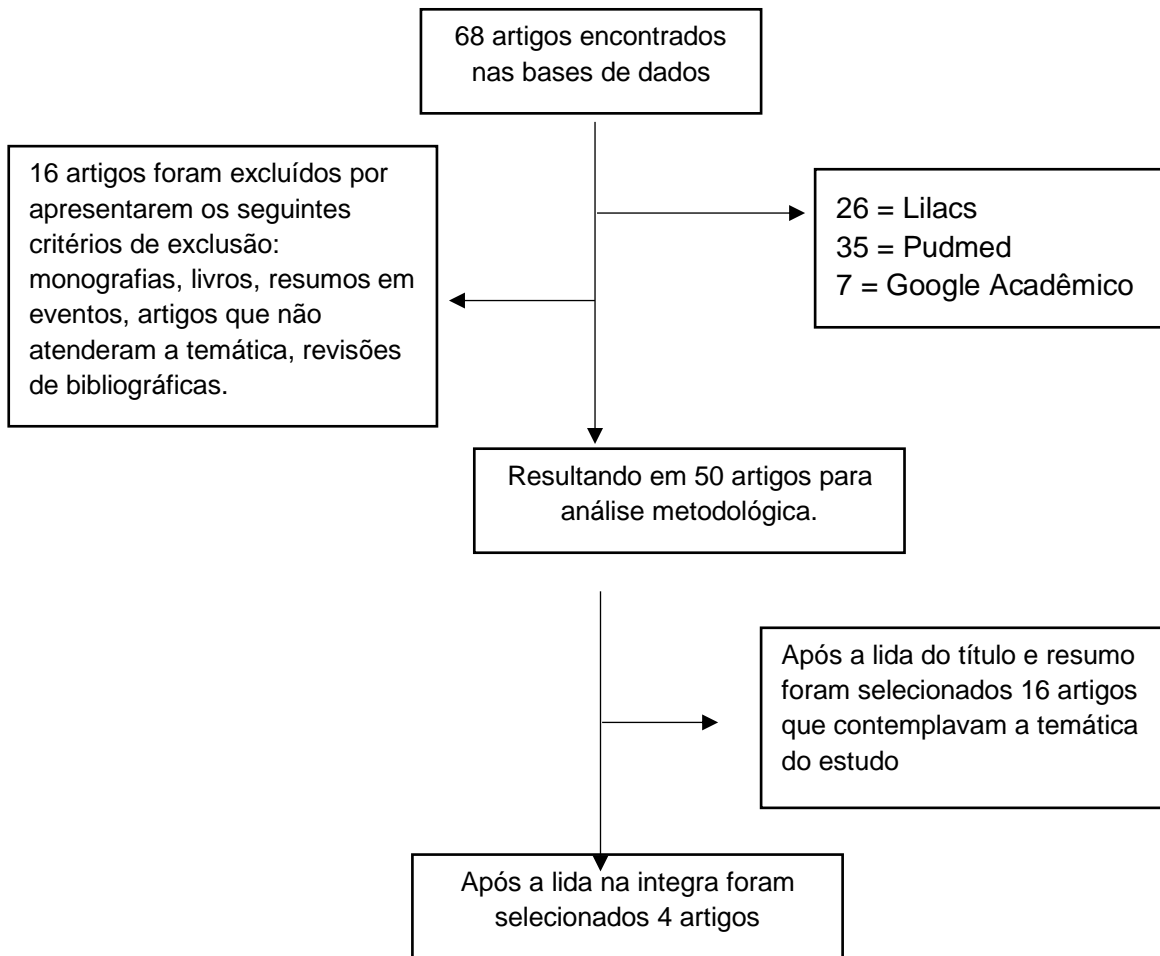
68 artigos encontrados nas bases de dados

16 artigos foram excluídos por apresentarem os seguintes critérios de exclusão: monografias, livros, resumos em eventos, artigos que não atenderam a temática, revisões de bibliográficas.

26 = Lilacs
35 = Pudmed
7 = Google Acadêmico

Resultando em 50 artigos para análise metodológica.

Após a lida do título e resumo foram selecionados 16 artigos que contemplavam a temática do estudo

Após a lida na integra foram selecionados 4 artigos